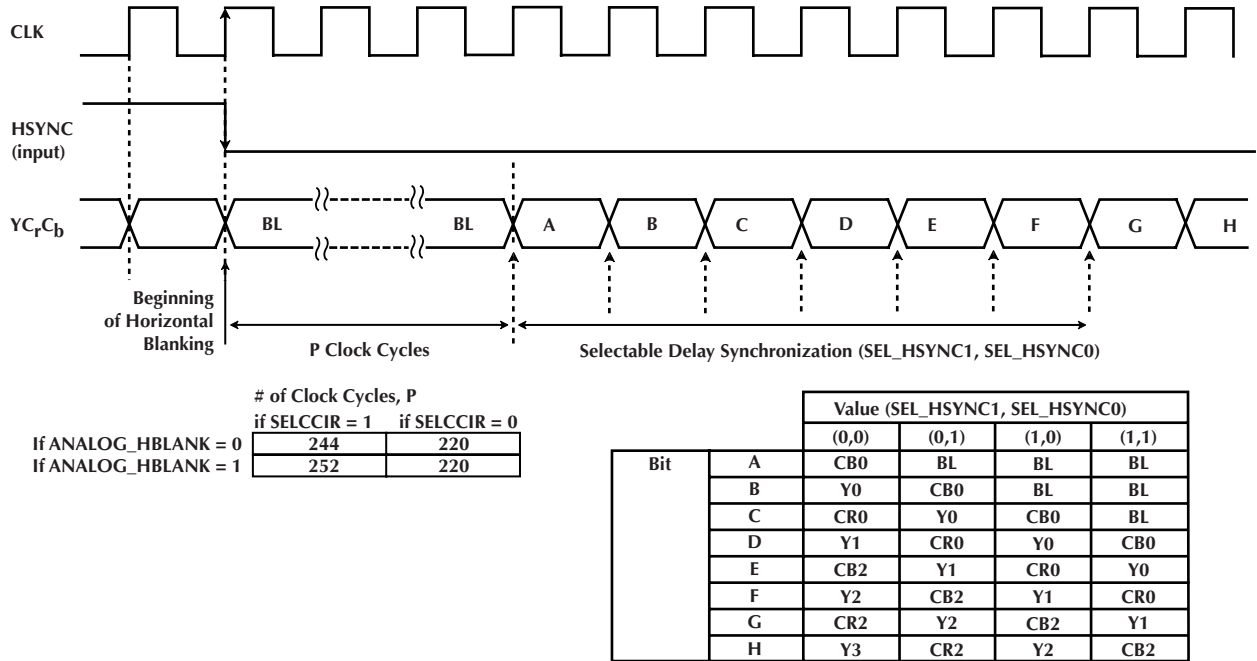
CLK

HSYNC (input)

$YC_rC_b$

BL

BL

A

B

C

D

E

F

G

H

Beginning of Horizontal Blanking

P Clock Cycles

Selectable Delay Synchronization (SEL_HSYNC1, SEL_HSYNC0)

# of Clock Cycles, P

| | if SELCCIR = 1 | if SELCCIR = 0 |
|---|---|---|
| If ANALOG_HBLANK = 0 | 244 | 220 |
| If ANALOG_HBLANK = 1 | 252 | 220 |

| | | Value (SEL_HSYNC1, SEL_HSYNC0) | | | |
|---|---|---|---|---|---|
| | | (0,0) | (0,1) | (1,0) | (1,1) |
| Bit | A | CB0 | BL | BL | BL |
| | B | Y0 | CB0 | BL | BL |
| | C | CR0 | Y0 | CB0 | BL |
| | D | Y1 | CR0 | Y0 | CB0 |
| | E | CB2 | Y1 | CR0 | Y0 |
| | F | Y2 | CB2 | Y1 | CR0 |
| | G | CR2 | Y2 | CB2 | Y1 |
| | H | Y3 | CR2 | Y2 | CB2 |